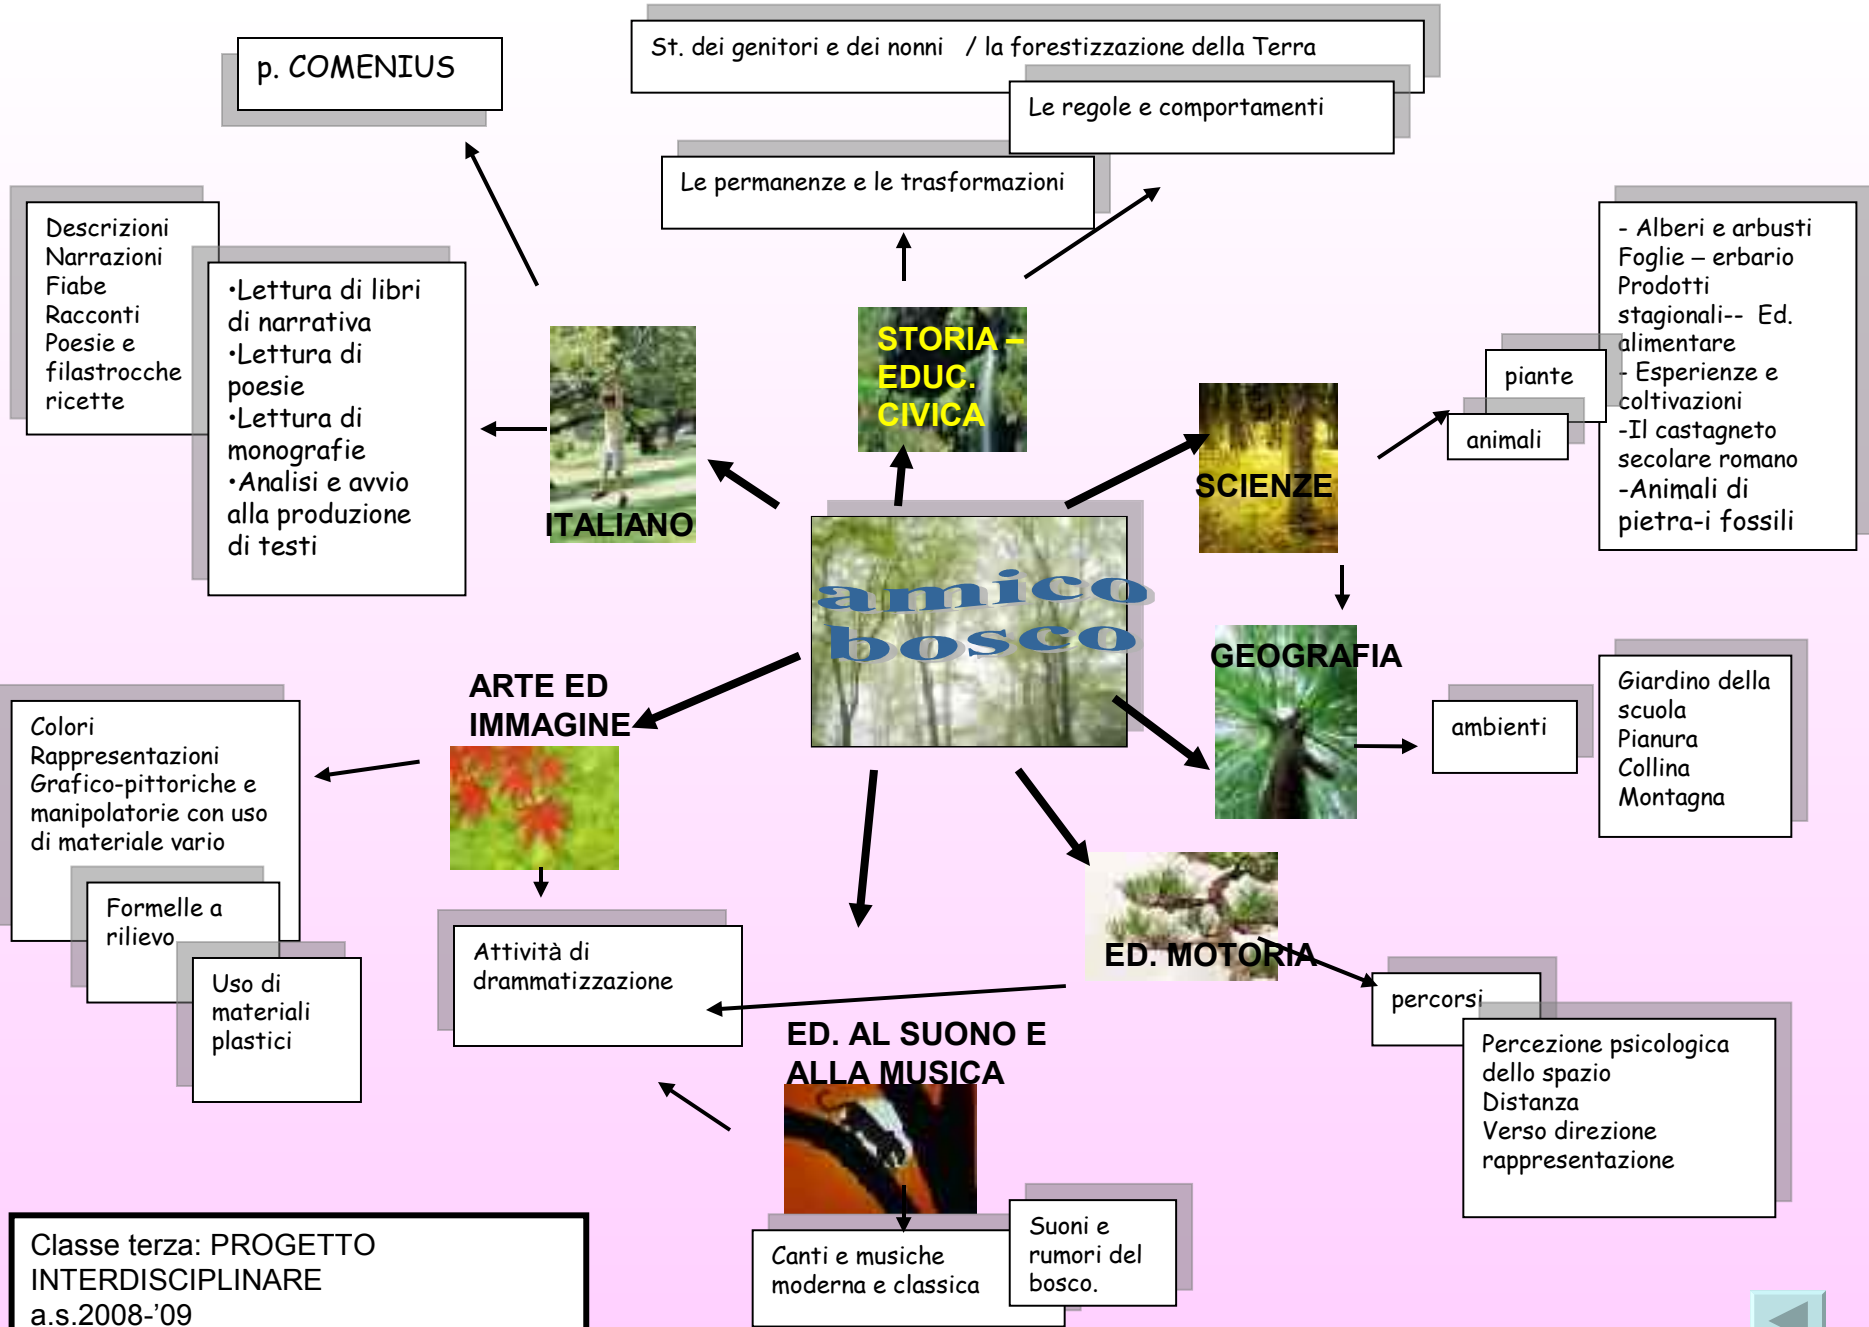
p. COMENIUS

St. dei genitori e dei nonni / la forestizzazione della Terra

Le regole e comportamenti

Le permanenze e le trasformazioni

Descrizioni
Narrazioni
Fiabe
Racconti
Poesie e filastrocche
ricette

•Lettura di libri di narrativa
•Lettura di poesie
•Lettura di monografie
•Analisi e avvio alla produzione di testi

ITALIANO

STORIA – EDUC. CIVICA

SCIENZE

piante

animali

- Alberi e arbusti
Foglie – erbario
Prodotti stagionali-- Ed. alimentare
- Esperienze e coltivazioni
-Il castagneto secolare romano
-Animali di pietra-i fossili

amico bosco

GEOGRAFIA

ambienti

Giardino della scuola
Pianura
Collina
Montagna

ARTE ED IMMAGINE

Colori
Rappresentazioni Grafico-pittoriche e manipolatorie con uso di materiale vario

Formelle a rilievo

Uso di materiali plastici

Attività di drammatizzazione

ED. MOTORIA

percorsi

Percezione psicologica dello spazio
Distanza
Verso direzione
rappresentazione

ED. AL SUONO E ALLA MUSICA

Canti e musiche moderna e classica

Suoni e rumori del bosco.

Classe terza: PROGETTO INTERDISCIPLINARE
a.s.2008-'09